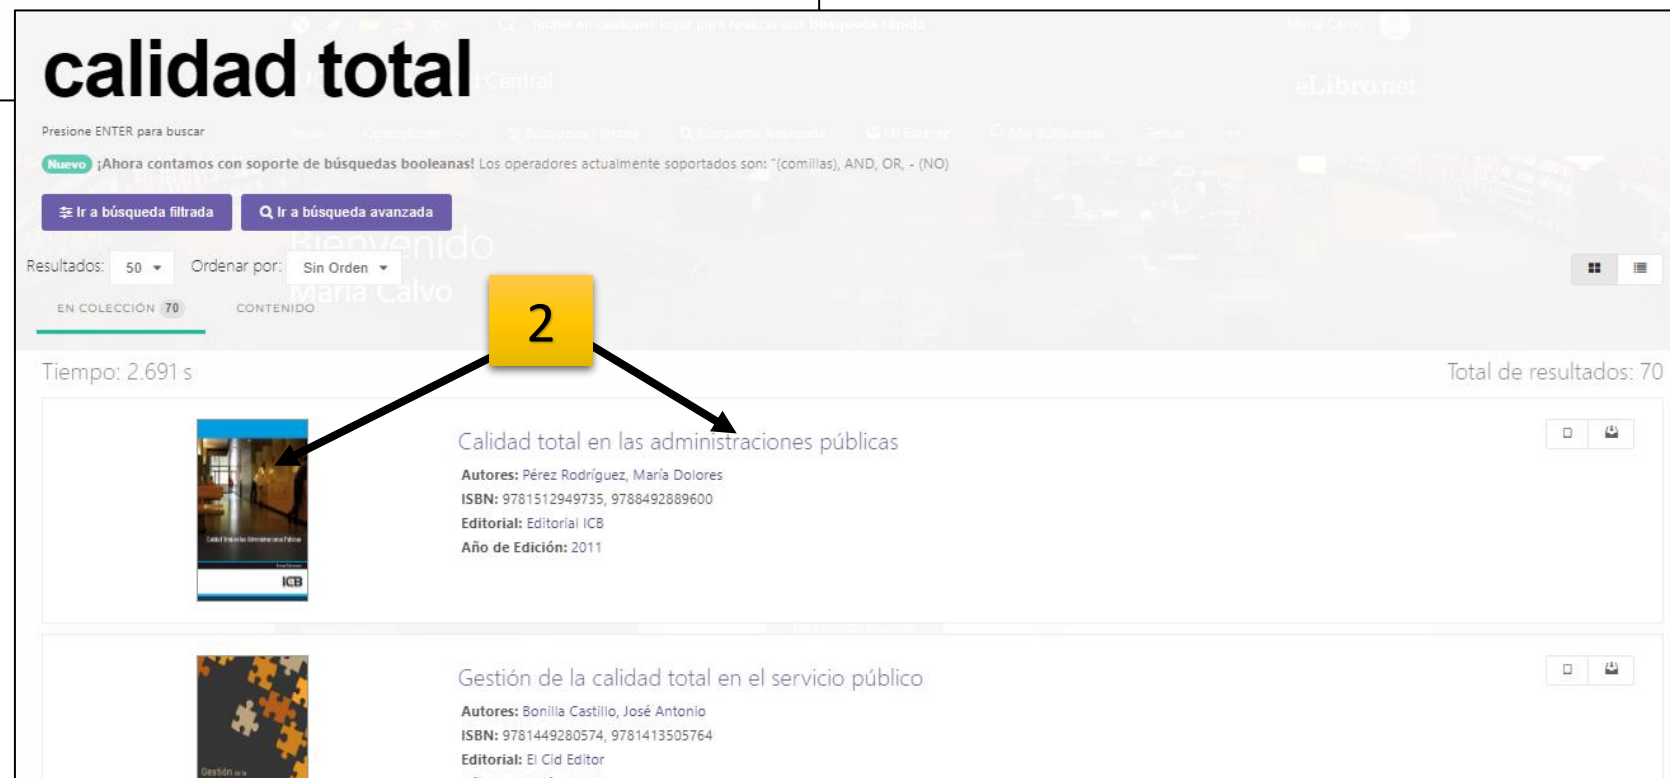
calidad total

Presione ENTER para buscar

Nuevo ¡Ahora contamos con soporte de búsquedas booleanas! Los operadores actualmente soportados son: "(comillas), AND, OR, - (NO)

Ir a búsqueda filtrada | Ir a búsqueda avanzada

Resultados: 50 Ordenar por: Sin Orden

EN COLECCIÓN 70 CONTENIDO

2

Tiempo: 2.691 s

Total de resultados: 70

Calidad total en las administraciones públicas
Autores: Pérez Rodríguez, María Dolores
ISBN: 9781512949735, 9788492889600
Editorial: Editorial ICB
Año de Edición: 2011

ICB

Gestión de la calidad total en el servicio público
Autores: Bonilla Castillo, José Antonio
ISBN: 9781449280574, 9781413505764
Editorial: El Cid Editor

Gestión